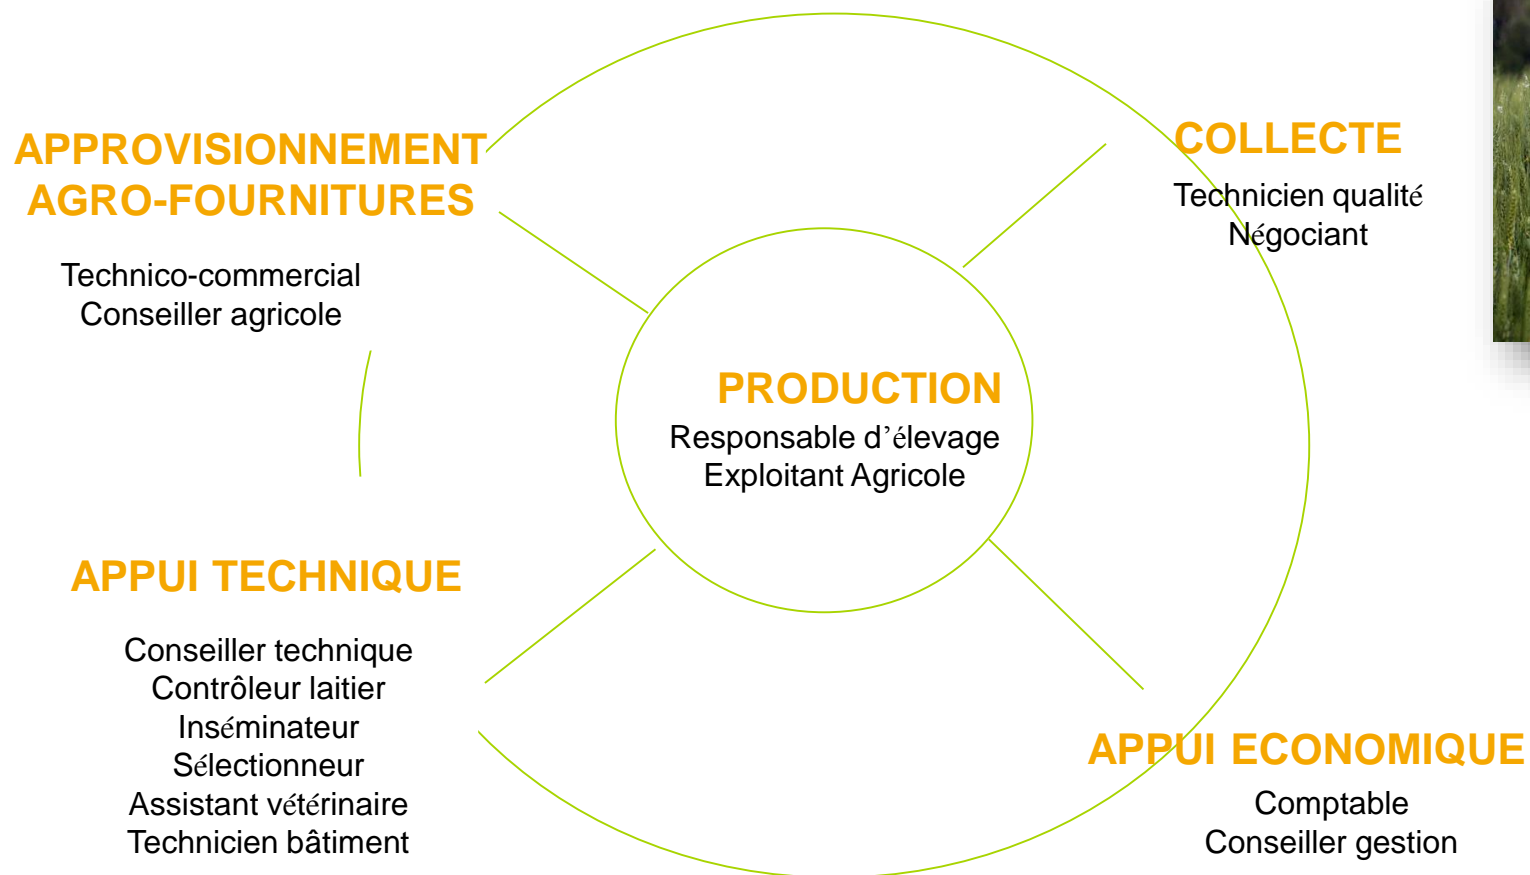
APPROVISIONNEMENT AGRO-FOURNITURES

Technico-commercial
Conseiller agricole

COLLECTE

Technicien qualité
Négociant

PRODUCTION

Responsable d’élevage
Exploitant Agricole

APPUI TECHNIQUE

Conseiller technique
Contrôleur laitier
Inséminateur
Sélectionneur
Assistant vétérinaire
Technicien bâtiment

APPUI ECONOMIQUE

Comptable
Conseiller gestion